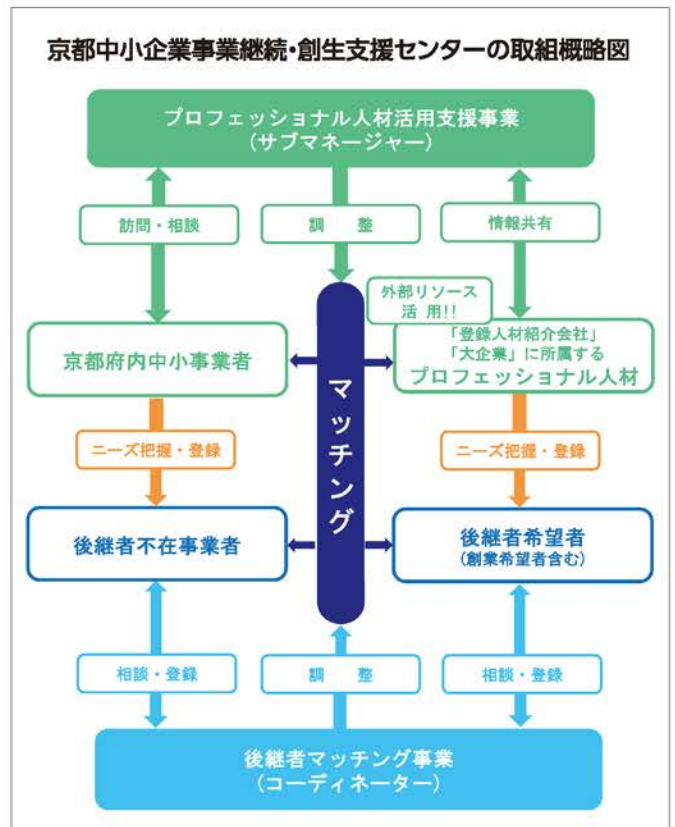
京都中小企業事業継続・創生支援センターの取組概略図

プロフェッショナル人材活用支援事業
（サブマネージャー）

訪問・相談

調　整

情報共有

外部リソース
活　用!!

京都府内中小事業者

マッチング

「登録人材紹介会社」
「大企業」に所属する
プロフェッショナル人材

ニーズ把握・登録

ニーズ把握・登録

後継者不在事業者

後継者希望者
（創業希望者含む）

相談・登録

調　整

相談・登録

後継者マッチング事業
（コーディネーター）